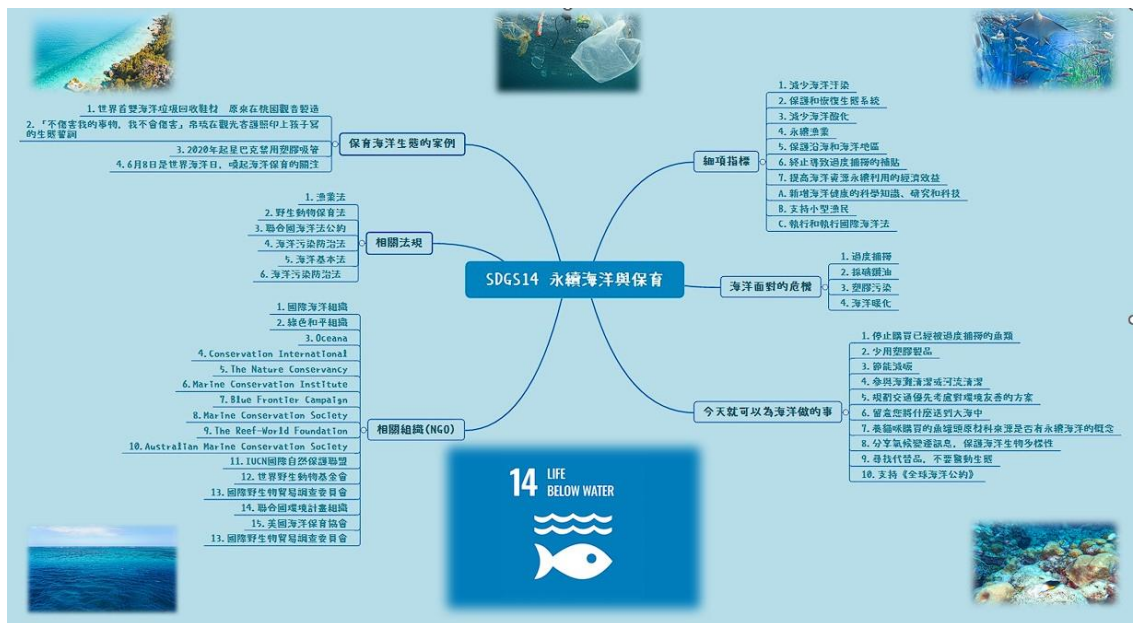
SDGS14 永續海洋與保育

保育海洋生態的案例
1. 世界首雙海洋垃圾回收鞋材 原來在桃園觀音製造
2. 「不傷害我的事物，我不會傷害」帝�App在觀光客護照印上孩子寫的生態誓詞
3. 2020年起星巴克禁用塑膠吸管
4. 6月8日是世界海洋日，喚起海洋保育的關注

相關法規
1. 漁業法
2. 野生動物保育法
3. 聯合國海洋法公約
4. 海洋污染防治法
5. 海洋基本法
6. 海洋污染防治法

相關組織(NGO)
1. 國際海洋組織
2. 綠色和平組織
3. Oceana
4. Conservation International
5. The Nature Conservancy
6. Marine Conservation Institute
7. Blue Frontier Campaign
8. Marine Conservation Society
9. The Reef-World Foundation
10. Australian Marine Conservation Society
11. IUCN國際自然保護聯盟
12. 世界野生動物基金會
13. 國際野生物貿易調查委員會
14. 聯合國環境計畫組織
15. 美國海洋保育協會
13. 國際野生物貿易調查委員會

細項指標
1. 減少海洋汙染
2. 保護和恢復生態系統
3. 減少海洋酸化
4. 永續漁業
5. 保護沿海和海洋地區
6. 終止導致過度捕撈的補貼
7. 提高海洋資源永續利用的經濟效益
A. 新增海洋健康的科學知識、研究和科技
B. 支持小型漁民
C. 執行和執行國際海洋法

海洋面對的危機
1. 過度捕撈
2. 採礦鑽油
3. 塑膠污染
4. 海洋暖化

今天就可以為海洋做的事
1. 停止購買已經被過度捕撈的魚類
2. 少用塑膠製品
3. 節能減碳
4. 參與海灘清潔或河流清潔
5. 規劃交通優先考慮對環境友善的方案
6. 留意您將什麼送到大海中
7. 要細味購買的魚罐頭原材料來源是否有永續海洋的概念
8. 分享氣候變遷訊息，保護海洋生物多樣性
9. 尋找代替品，不要獵殺生態
10. 支持《全球海洋公約》

14 LIFE BELOW WATER